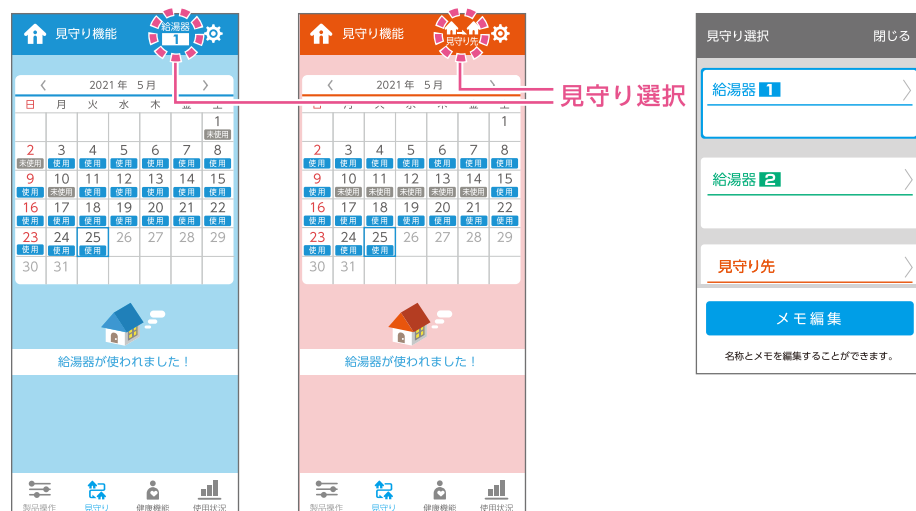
見守り機能 給湯器 1

〈 2021 年 5月 〉

| 日 | 月 | 火 | 水 | 木 | 金 | 土 |
|---|---|---|---|---|---|---|
| | | | | | | 1 未使用 |
| 2 未使用 | 3 使用 | 4 使用 | 5 使用 | 6 使用 | 7 使用 | 8 使用 |
| 9 使用 | 10 未使用 | 11 使用 | 12 使用 | 13 使用 | 14 使用 | 15 使用 |
| 16 使用 | 17 使用 | 18 使用 | 19 使用 | 20 使用 | 21 使用 | 22 使用 |
| 23 使用 | 24 使用 | 25 使用 | 26 | 27 | 28 | 29 |
| 30 | 31 | | | | | |

給湯器が使われました！

製品操作 見守り 健康機能 使用状況

見守り機能 見守り先

〈 2021 年 5月 〉

| 日 | 月 | 火 | 水 | 木 | 金 | 土 |
|---|---|---|---|---|---|---|
| | | | | | | 1 |
| 2 使用 | 3 使用 | 4 使用 | 5 使用 | 6 使用 | 7 使用 | 8 使用 |
| 9 使用 | 10 未使用 | 11 未使用 | 12 未使用 | 13 未使用 | 14 未使用 | 15 使用 |
| 16 使用 | 17 使用 | 18 使用 | 19 使用 | 20 使用 | 21 使用 | 22 使用 |
| 23 使用 | 24 使用 | 25 使用 | 26 | 27 | 28 | 29 |
| 30 | 31 | | | | | |

給湯器が使われました！

製品操作 見守り 健康機能 使用状況

見守り選択

見守り選択 閉じる

給湯器 1

給湯器 2

見守り先

メモ編集

名称とメモを編集することができます。